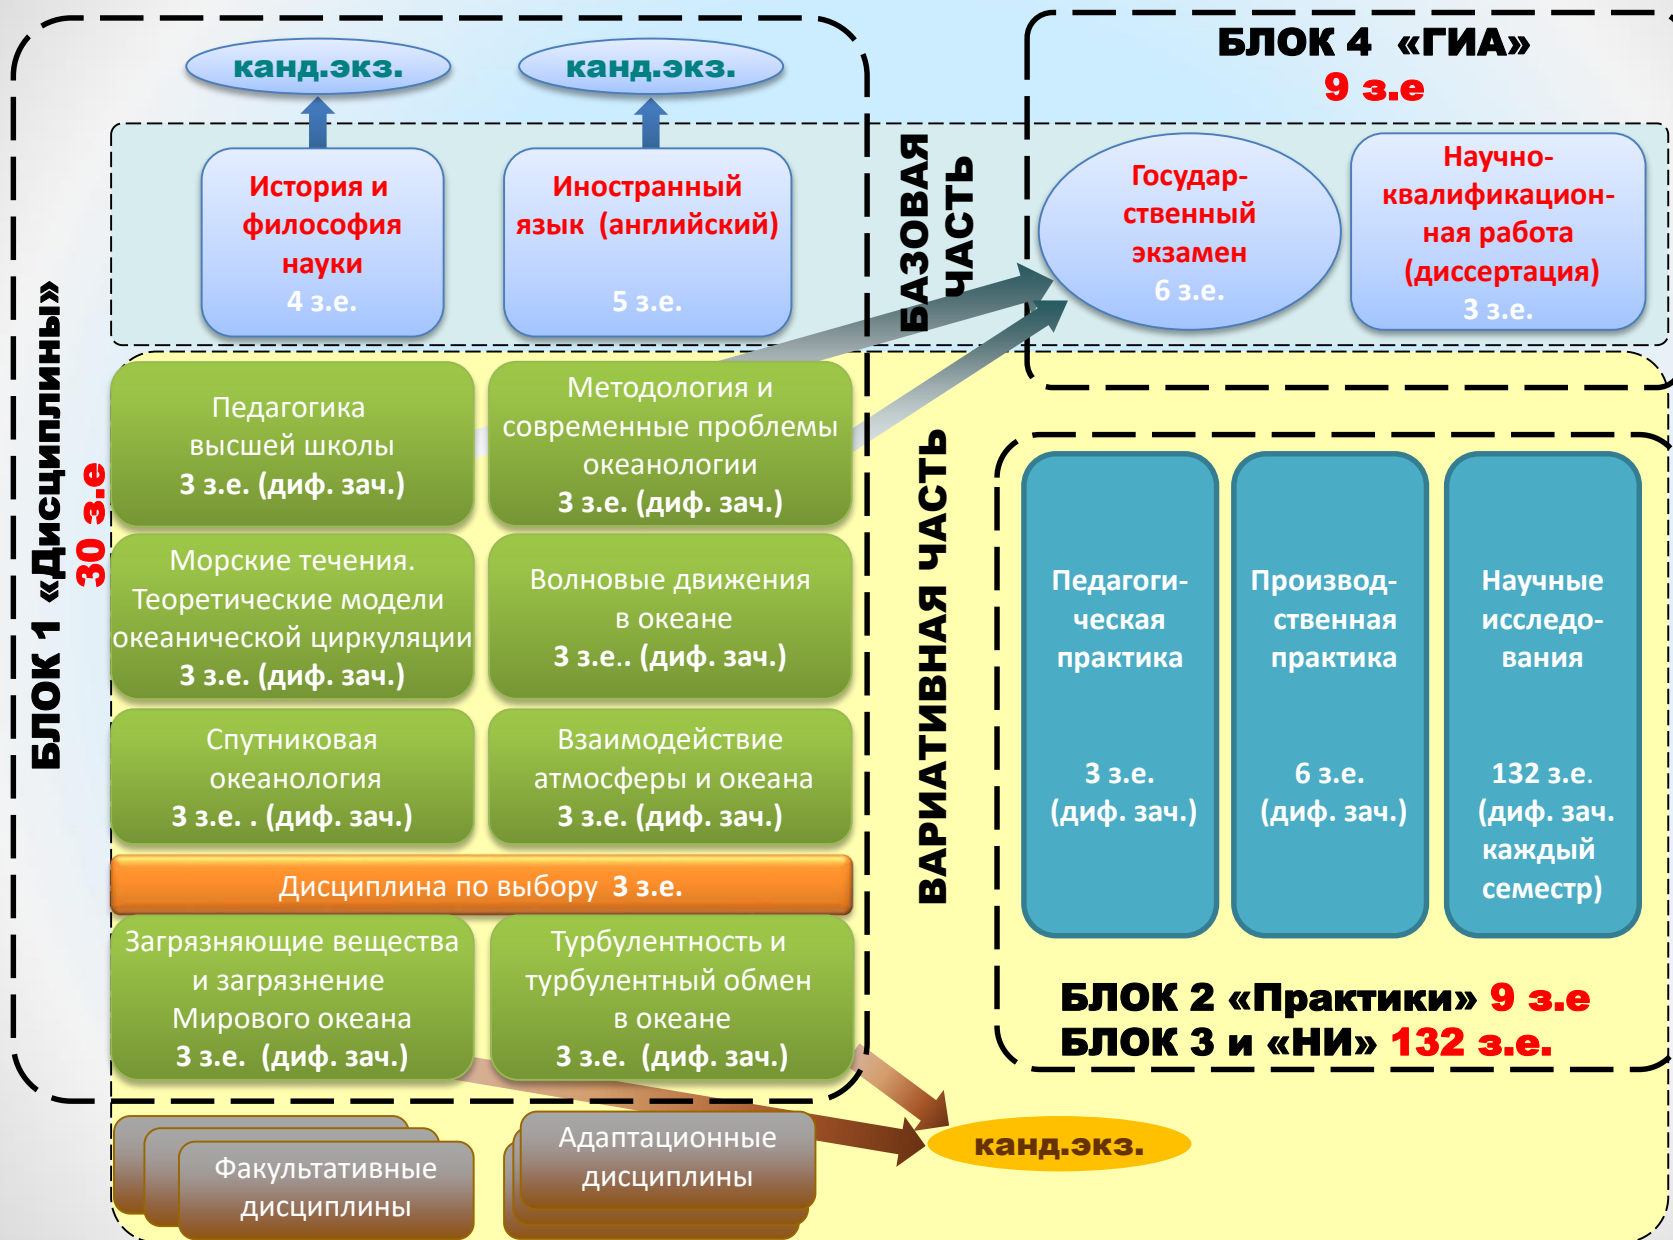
канд.экз.

канд.экз.

История и философия науки
4 з.е.

Иностранный язык (английский)
5 з.е.

БЛОК 1 «Дисциплины» 30 з.е

БАЗОВАЯ ЧАСТЬ

БЛОК 4 «ГИА»
9 з.е

Государственный экзамен
6 з.е.

Научно-квалификационная работа (диссертация)
3 з.е.

Педагогика высшей школы
3 з.е. (диф. зач.)

Методология и современные проблемы океанологии
3 з.е. (диф. зач.)

Морские течения. Теоретические модели океанической циркуляции
3 з.е. (диф. зач.)

Волновые движения в океане
3 з.е.. (диф. зач.)

Спутниковая океанология
3 з.е. . (диф. зач.)

Взаимодействие атмосферы и океана
3 з.е. (диф. зач.)

Дисциплина по выбору 3 з.е.

Загрязняющие вещества и загрязнение Мирового океана
3 з.е. (диф. зач.)

Турбулентность и турбулентный обмен в океане
3 з.е. (диф. зач.)

ВАРИАТИВНАЯ ЧАСТЬ

Педагогическая практика
3 з.е.
(диф. зач.)

Производственная практика
6 з.е.
(диф. зач.)

Научные исследования
132 з.е.
(диф. зач. каждый семестр)

БЛОК 2 «Практики» 9 з.е
БЛОК 3 и «НИ» 132 з.е.

Факультативные дисциплины

Адаптационные дисциплины

канд.экз.